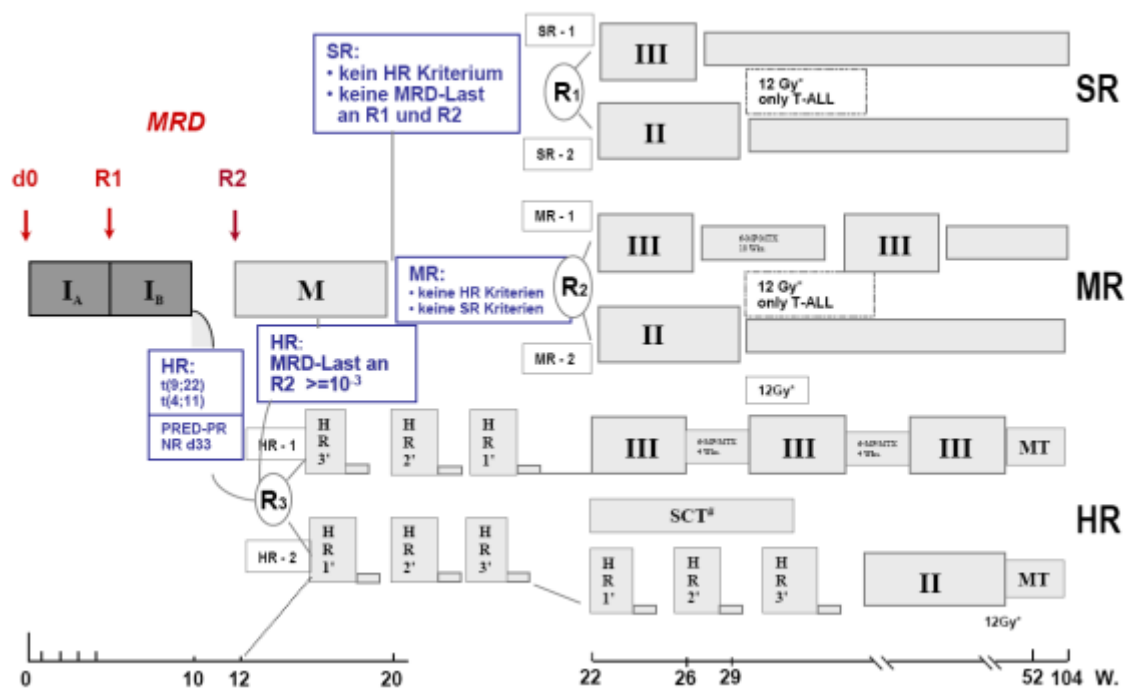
MRD

d0

R1

R2

$I_A$

$I_B$

M

SR:
• kein HR Kriterium
• keine MRD-Last an R1 und R2

SR - 1

SR - 2

$R_1$

III

II

12 Gy°
only T-ALL

SR

MR - 1

MR - 2

MR:
• keine HR Kriterien
• keine SR Kriterien

$R_2$

III

6-MP/MTX
10 Wo.

III

12 Gy°
only T-ALL

II

MR

HR:
t(9;22)
t(4;11)

PRED-PR
NR d33

HR:
MRD-Last an R2 $>=10^{-3}$

12Gy°

HR - 1

HR 3'

HR 2'

HR 1'

III

6-MP/MTX
4 Wo.

III

6-MP/MTX
4 Wo.

III

MT

$R_3$

SCT#

HR

HR - 2

HR 1'

HR 2'

HR 3'

HR 1'

HR 2'

HR 3'

II

MT

12Gy°

0 10 12 20 22 26 29 52 104 W.